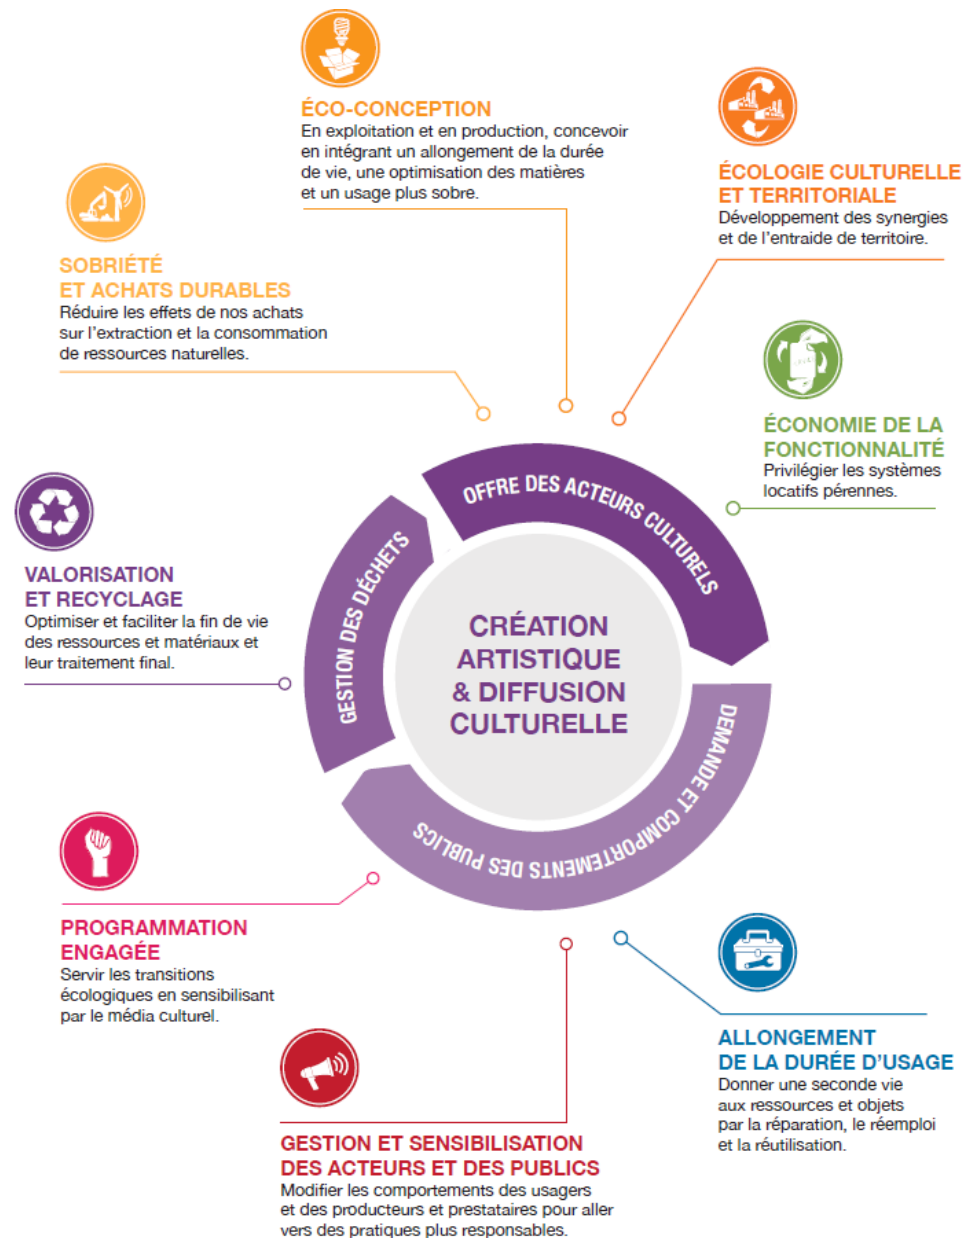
ÉCO-CONCEPTION
En exploitation et en production, concevoir en intégrant un allongement de la durée de vie, une optimisation des matières et un usage plus sobre.

ÉCOLOGIE CULTURELLE ET TERRITORIALE
Développement des synergies et de l'entraide de territoire.

SOBRIÉTÉ ET ACHATS DURABLES
Réduire les effets de nos achats sur l'extraction et la consommation de ressources naturelles.

ÉCONOMIE DE LA FONCTIONNALITÉ
Privilégier les systèmes locatifs pérennes.

VALORISATION ET RECYCLAGE
Optimiser et faciliter la fin de vie des ressources et matériaux et leur traitement final.

OFFRE DES ACTEURS CULTURELS

GESTION DES DÉCHETS

CRÉATION ARTISTIQUE & DIFFUSION CULTURELLE

DEMANDE ET COMPORTEMENTS DES PUBLICS

PROGRAMMATION ENGAGÉE
Servir les transitions écologiques en sensibilisant par le média culturel.

ALLONGEMENT DE LA DURÉE D'USAGE
Donner une seconde vie aux ressources et objets par la réparation, le réemploi et la réutilisation.

GESTION ET SENSIBILISATION DES ACTEURS ET DES PUBLICS
Modifier les comportements des usagers et des producteurs et prestataires pour aller vers des pratiques plus responsables.